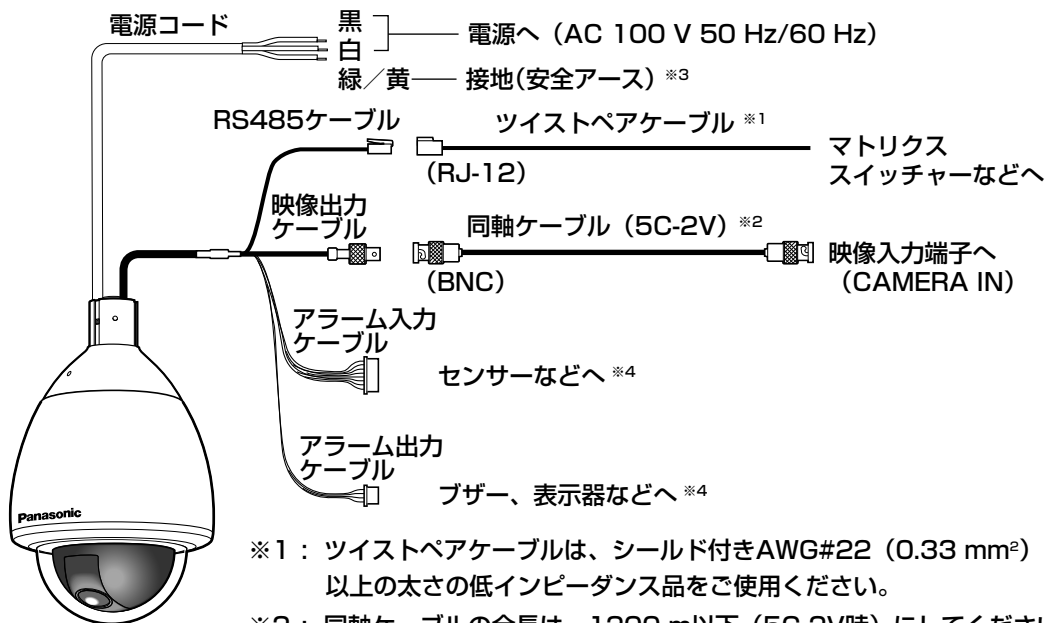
電源コード

黒
白
電源へ（AC 100 V 50 Hz/60 Hz）

緑／黄 接地(安全アース) ※3

RS485ケーブル

ツイストペアケーブル ※1

マトリクス
スイッチャーなどへ

(RJ-12)

映像出力
ケーブル

同軸ケーブル（5C-2V）※2

映像入力端子へ
(CAMERA IN)

(BNC)

アラーム入力
ケーブル

センサーなどへ ※4

アラーム出力
ケーブル

ブザー、表示器などへ ※4

Panasonic

※1：ツイストペアケーブルは、シールド付きAWG#22（0.33 mm²）以上の太さの低インピーダンス品をご使用ください。

※2：同軸ケーブルの全長は、1200 m以下（5C-2V時）にしてください。